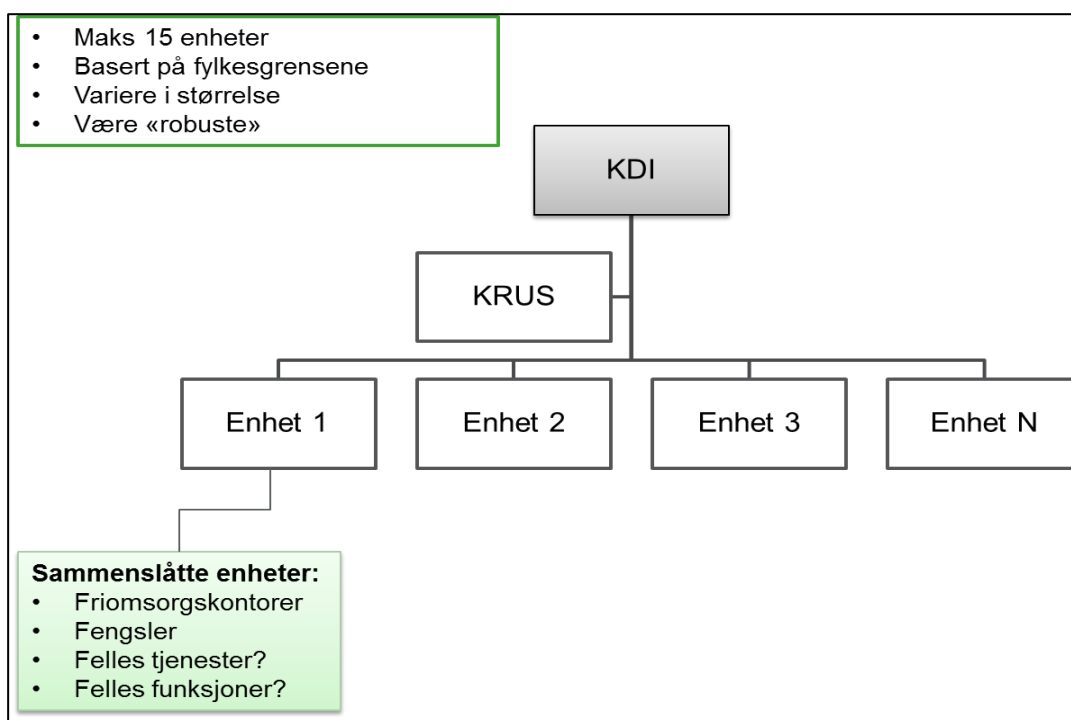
- Maks 15 enheter
- Basert på fylkesgrensene
- Variere i størrelse
- Være «robuste»

KDI

KRUS

Enhet 1

Enhet 2

Enhet 3

Enhet N

**Sammenslåtte enheter:**
- Friomsorgskontorer
- Fengsler
- Felles tjenester?
- Felles funksjoner?